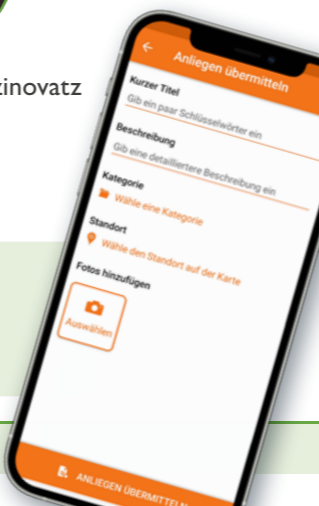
tinovatz

Anliegen übermitteln

Kurzer Titel

Gib ein paar Schlüsselwörter ein

Beschreibung

Gib eine detaillierte Beschreibung ein

Kategorie

Wähle eine Kategorie

Standort

Wähle den Standort auf der Karte

Fotos hinzufügen

Auswählen

ANLIEGEN ÜBERMITTELN